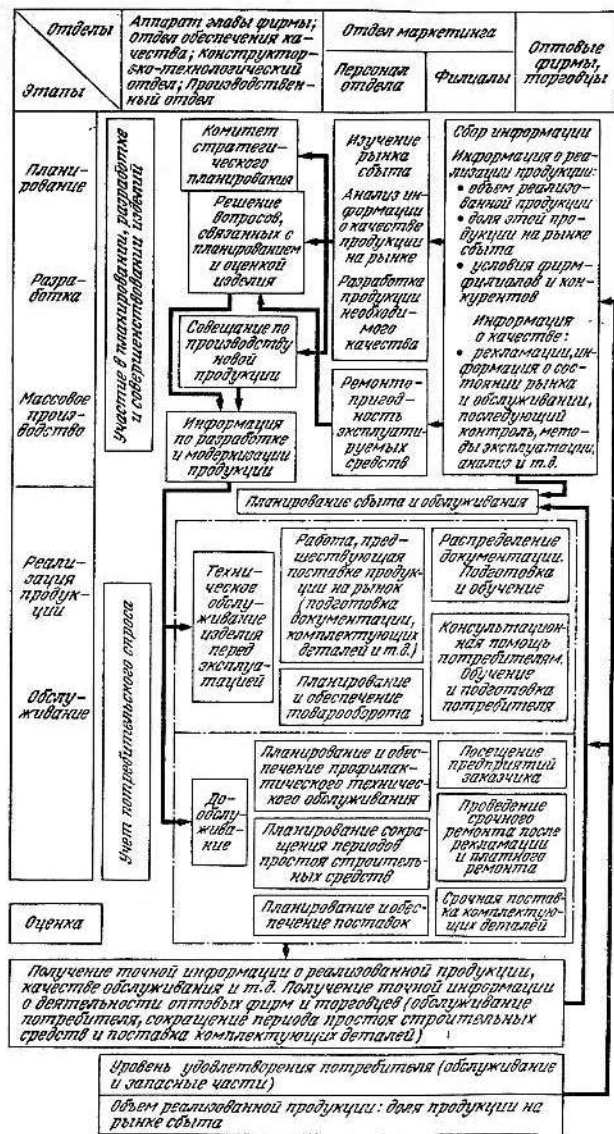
Отделы

Этапы

Аппарат главы фирмы; Отдел обеспечения качества; Конструкторско-технологический отдел; Производственный отдел

Отдел маркетинга

Персонал отдела

Филиалы

Оптовые фирмы, торговцы

Планирование

Разработка

Массовое производство

Реализация продукции

Обслуживание

Оценка

Участие в планировании, разработке и совершенствовании изделий

Учет потребительского спроса

Комитет стратегического планирования

Решение вопросов, связанных с планированием и оценкой изделия

Совещание по производству новой продукции

Информация по разработке и модернизации продукции

Изучение рынка сбыта

Анализ информации о качестве продукции на рынке

Разработка продукции необходимого качества

Ремонтопригодность эксплуатируемых средств

Сбор информации

Информация о реализации продукции:
• объем реализованной продукции
• доля этой продукции на рынке сбыта
• условия фирм-филиалов и конкурентов

Информация о качестве:
• рекламации, информация о состоянии рынка и обслуживании, последующий контроль, методы эксплуатации, анализ и т.д.

Планирование сбыта и обслуживания

Техническое обслуживание изделия перед эксплуатацией

Работа, предшествующая поставке продукции на рынок (подготовка документации, комплектующих деталей и т.д.)

Планирование и обеспечение товарооборота

Распределение документации. Подготовка и обучение

Консультационная помощь потребителям. Обучение и подготовка потребителя

Дообслуживание

Планирование и обеспечение профилактического технического обслуживания

Планирование сокращения периодов простоя строительных средств

Планирование и обеспечение поставок

Посещение предприятий заказчика

Проведение срочного ремонта после рекламации и платного ремонта

Срочная поставка комплектующих деталей

Получение точной информации о реализованной продукции, качестве обслуживания и т.д. Получение точной информации о деятельности оптовых фирм и торговцев (обслуживание потребителя, сокращение периода простоя строительных средств и поставка комплектующих деталей)

Уровень удовлетворения потребителя (обслуживание и запасные части)

Объем реализованной продукции: доля продукции на рынке сбыта